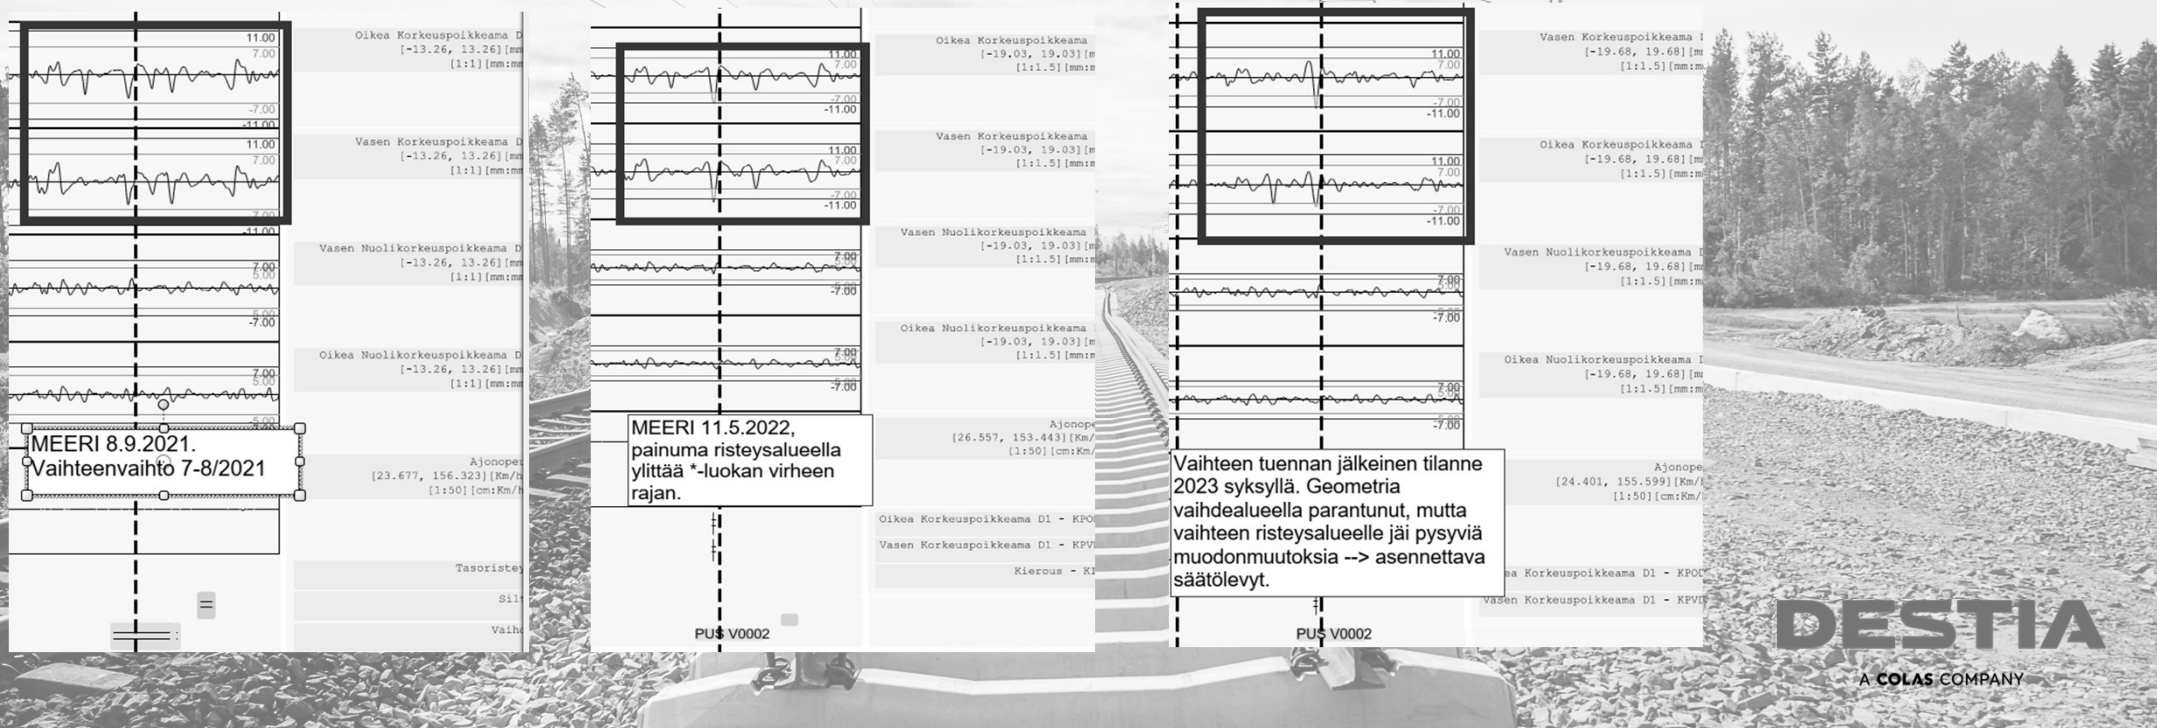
11.00
7.00
-7.00
-11.00
11.00
7.00
-7.00
-11.00
7.00
5.00
-5.00
-7.00
7.00
5.00
-5.00

Oikea Korkeuspoikkeama D
[-13.26, 13.26][mm
[1:1][mm:mm

Vasen Korkeuspoikkeama D
[-13.26, 13.26][mm
[1:1][mm:mm

Vasen Nuolikorkeuspoikkeama D
[-13.26, 13.26][mm
[1:1][mm:mm

Oikea Nuolikorkeuspoikkeama D
[-13.26, 13.26][mm
[1:1][mm:mm

MEERI 8.9.2021.
Vaihteenvaihto 7-8/2021

Ajonope
[23.677, 156.323][Km/h
[1:50][cm:Km/h

Tasoristey
Sil
Vaih

11.00
7.00
-7.00
-11.00
11.00
7.00
-7.00
-11.00
7.00
-7.00
7.00
-7.00

Oikea Korkeuspoikkeama
[-19.03, 19.03][m
[1:1.5][mm:m

Vasen Korkeuspoikkeama
[-19.03, 19.03][m
[1:1.5][mm:m

Vasen Nuolikorkeuspoikkeama
[-19.03, 19.03][m
[1:1.5][mm:m

Oikea Nuolikorkeuspoikkeama
[-19.03, 19.03][m
[1:1.5][mm:m

MEERI 11.5.2022, painuma risteysalueella ylittää *-luokan virheen rajan.

Ajonope
[26.557, 153.443][Km/
[1:50][cm:Km/

Oikea Korkeuspoikkeama D1 - KPOD
Vasen Korkeuspoikkeama D1 - KPVD
Kierous - KI

PUS V0002

11.00
7.00
-7.00
-11.00
11.00
7.00
-7.00
-11.00
7.00
-7.00
7.00
-7.00

Vasen Korkeuspoikkeama D
[-19.68, 19.68][m
[1:1.5][mm:m

Oikea Korkeuspoikkeama D
[-19.68, 19.68][m
[1:1.5][mm:m

Vasen Nuolikorkeuspoikkeama D
[-19.68, 19.68][m
[1:1.5][mm:m

Oikea Nuolikorkeuspoikkeama D
[-19.68, 19.68][m
[1:1.5][mm:m

Vaihteen tuennan jälkeinen tilanne 2023 syksyllä. Geometria vaihdealueella parantunut, mutta vaihteen risteysalueelle jäi pysyviä muodonmuutoksia --> asennettava säätölevyt.

Ajonope
[24.401, 155.599][Km/h
[1:50][cm:Km/

ea Korkeuspoikkeama D1 - KPOD
Vasen Korkeuspoikkeama D1 - KPVD

PUS V0002

DESTIA
A COLAS COMPANY